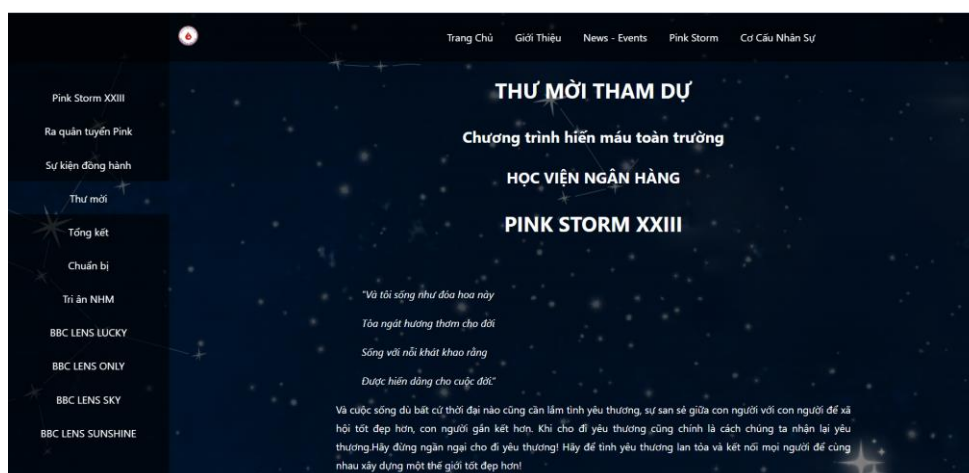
Trang Chủ Giới Thiệu News - Events Pink Storm Cơ Cấu Nhân Sự

Pink Storm XXIII
Ra quân tuyển Pink
Sự kiện đồng hành
Thư mời
Tổng kết
Chuẩn bị
Tri ân NHM
BBC LENS LUCKY
BBC LENS ONLY
BBC LENS SKY
BBC LENS SUNSHINE

THƯ MỜI THAM DỰ

Chương trình hiến máu toàn trường

HỌC VIỆN NGÂN HÀNG

PINK STORM XXIII

"Và tôi sống như đóa hoa này

Tỏa ngát hương thơm cho đời

Sống với nỗi khát khao rằng

Được hiến dâng cho cuộc đời."

Và cuộc sống dù bất cứ thời đại nào cũng cần lắm tình yêu thương, sự san sẻ giữa con người với con người để xã hội tốt đẹp hơn, con người gắn kết hơn. Khi cho đi yêu thương cũng chính là cách chúng ta nhận lại yêu thương.Hãy đừng ngần ngại cho đi yêu thương! Hãy để tình yêu thương lan tỏa và kết nối mọi người để cùng nhau xây dựng một thế giới tốt đẹp hơn!